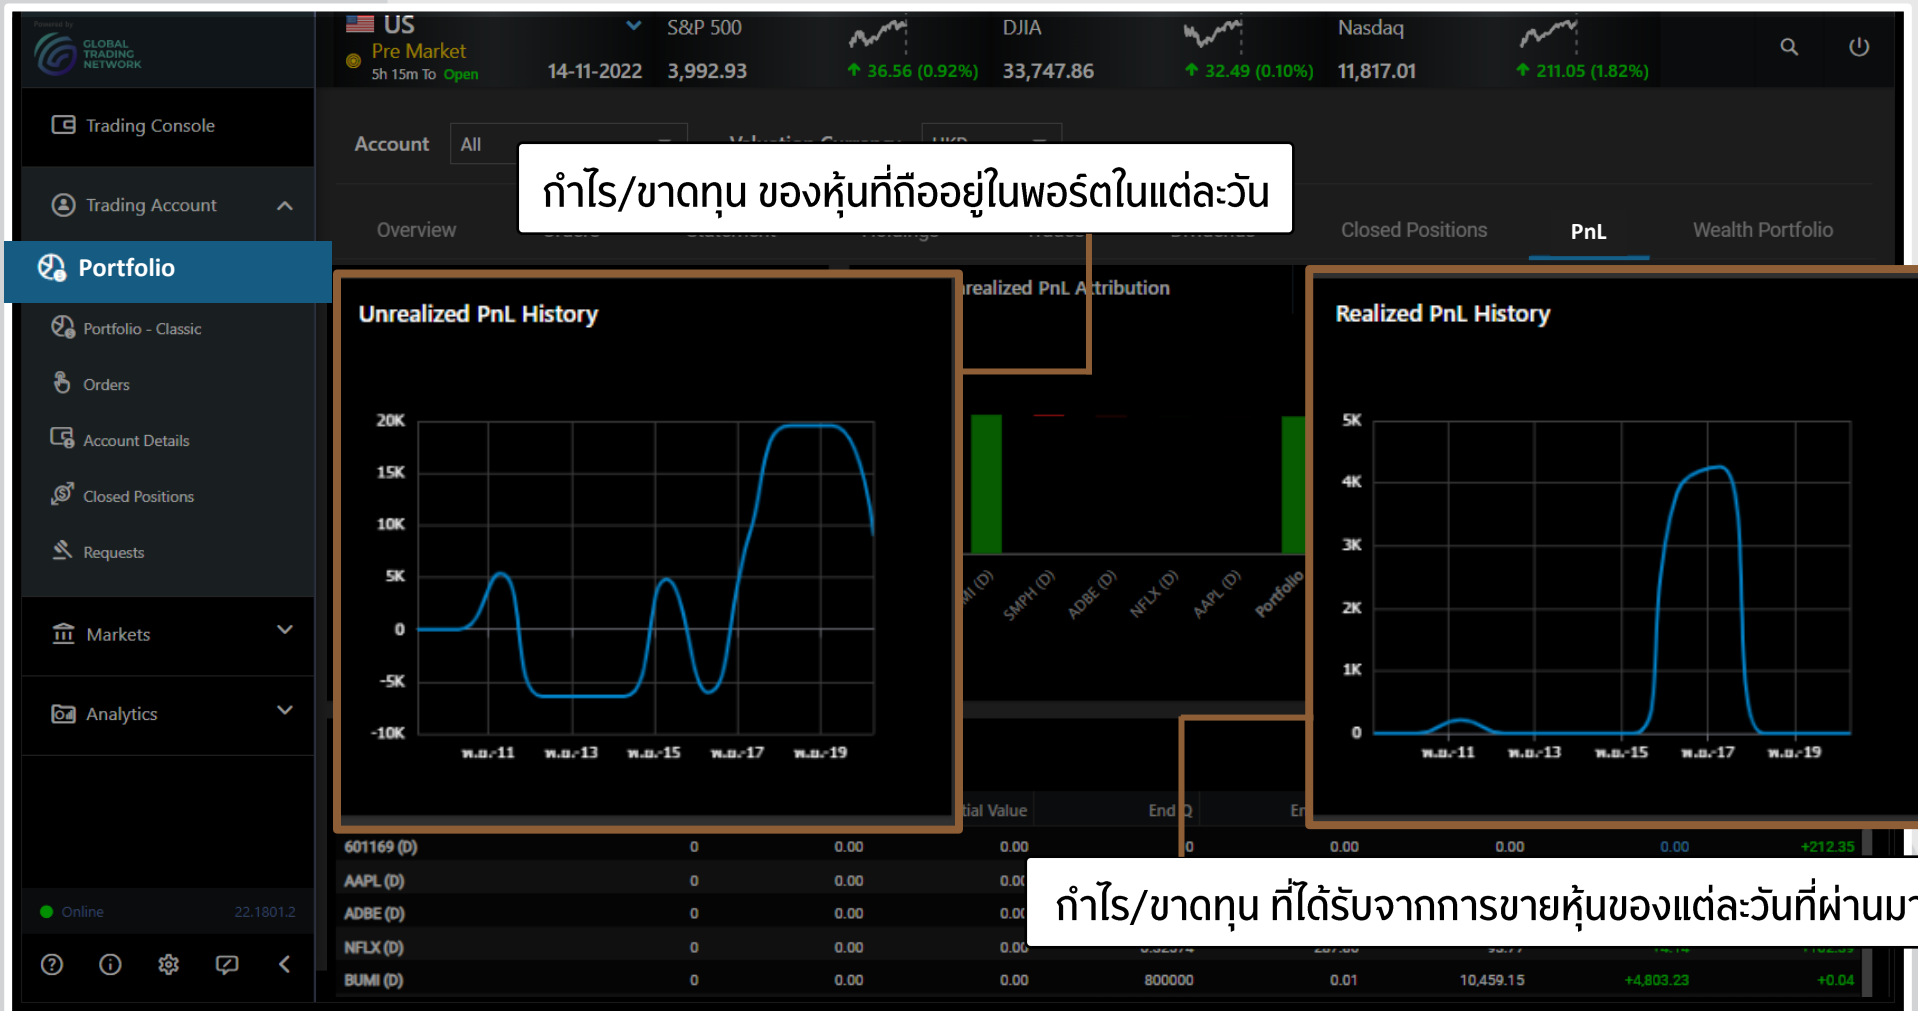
Powered by GLOBAL TRADING NETWORK

US
Pre Market
5h 15m To Open

14-11-2022

S&P 500
3,992.93
36.56 (0.92%)

DJIA
33,747.86
32.49 (0.10%)

Nasdaq
11,817.01
211.05 (1.82%)

Trading Console

Trading Account

Portfolio

Portfolio - Classic

Orders

Account Details

Closed Positions

Requests

Markets

Analytics

Online 22.1801.2

Account All

กำไร/ขาดทุน ของหุ้นที่ถืออยู่ในพอร์ตในแต่ละวัน

Overview

Closed Positions

PnL

Wealth Portfolio

Unrealized PnL History

20K
15K
10K
5K
0
-5K
-10K

พ.ย.-11 พ.ย.-13 พ.ย.-15 พ.ย.-17 พ.ย.-19

realized PnL Attribution

I (D) SMPH (D) ADBE (D) NFLX (D) AAPL (D) Portfolio

Realized PnL History

5K
4K
3K
2K
1K
0

พ.ย.-11 พ.ย.-13 พ.ย.-15 พ.ย.-17 พ.ย.-19

tial Value End Q E

| | | | | | | | | |
|---|---|---|---|---|---|---|---|---|
| 601169 (D) | 0 | 0.00 | 0.00 | 0 | 0.00 | 0.00 | 0.00 | +212.35 |
| AAPL (D) | 0 | 0.00 | 0.0 | | | | | |
| ADBE (D) | 0 | 0.00 | 0.0 | | | | | |
| NFLX (D) | 0 | 0.00 | 0.00 | | | | | |
| BUMI (D) | 0 | 0.00 | 0.00 | 800000 | 0.01 | 10,459.15 | +4,803.23 | +0.04 |

กำไร/ขาดทุน ที่ได้รับจากการขายหุ้นของแต่ละวันที่ผ่านม